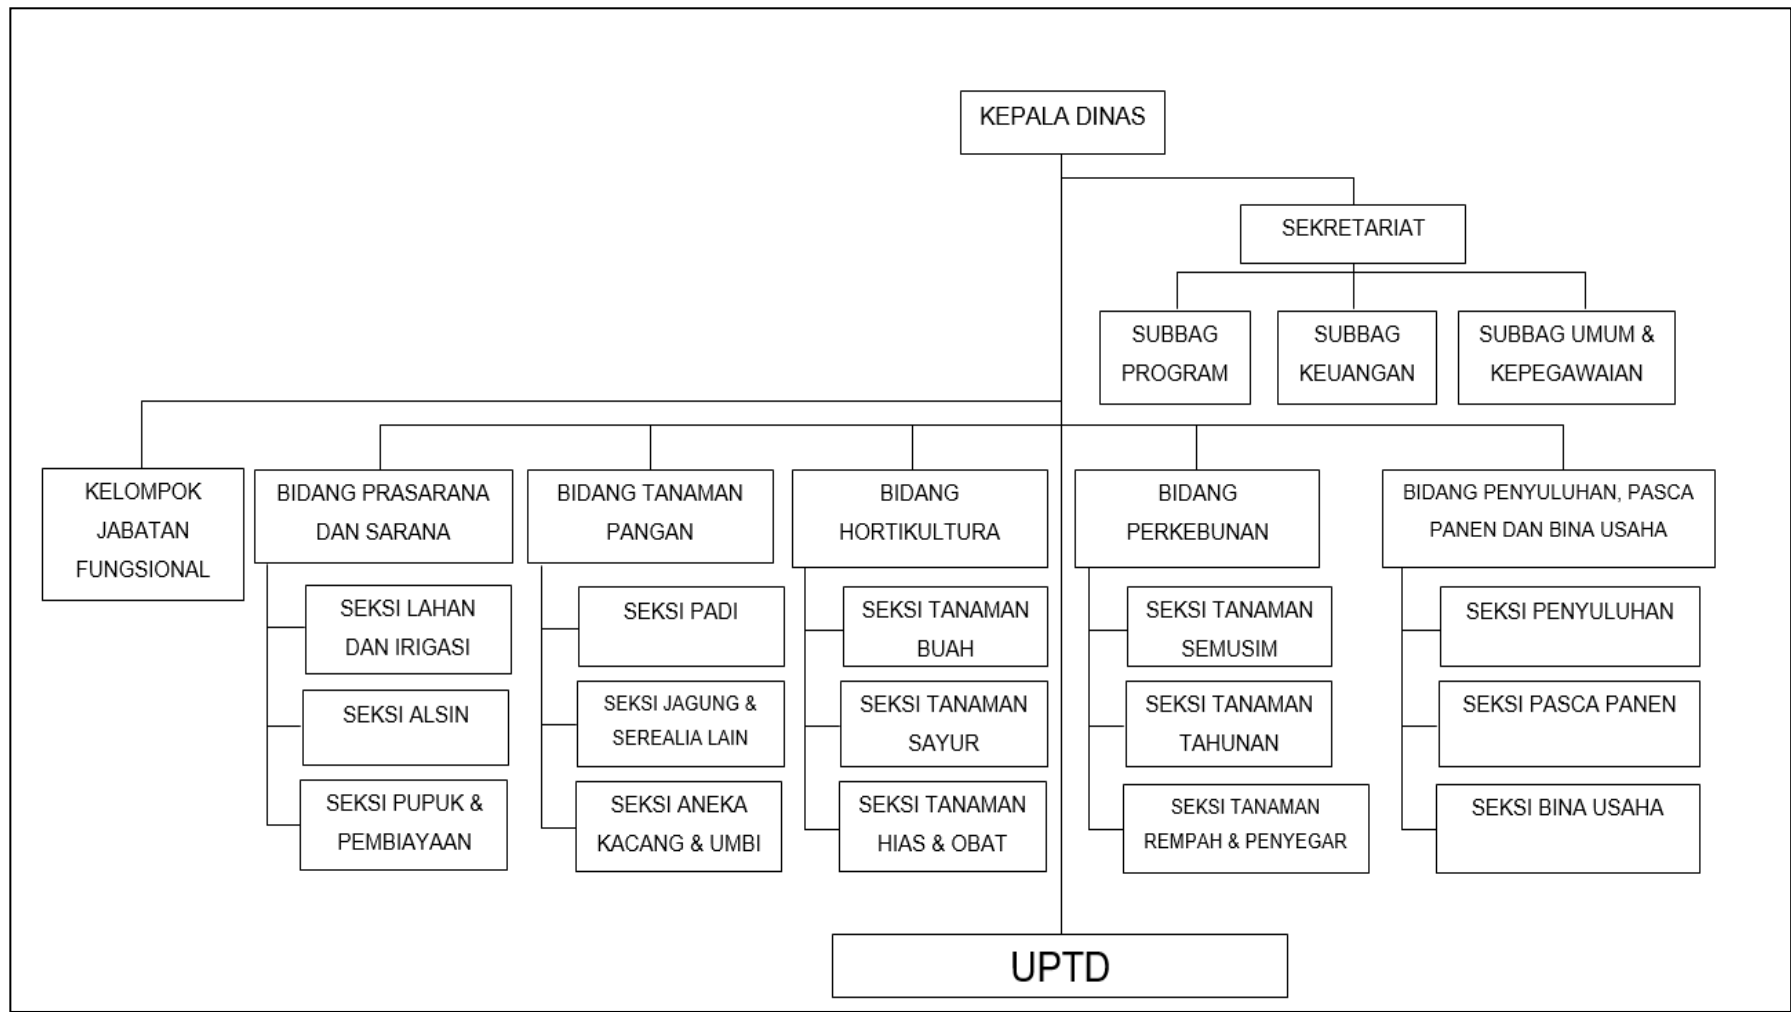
KEPALA DINAS

SEKRETARIAT

SUBBAG PROGRAM

SUBBAG KEUANGAN

SUBBAG UMUM & KEPEGAWAIAN

KELOMPOK JABATAN FUNGSIONAL

BIDANG PRASARANA DAN SARANA

SEKSI LAHAN DAN IRIGASI

SEKSI ALSIN

SEKSI PUPUK & PEMBIAYAAN

BIDANG TANAMAN PANGAN

SEKSI PADI

SEKSI JAGUNG & SEREALIA LAIN

SEKSI ANEKA KACANG & UMBI

BIDANG HORTIKULTURA

SEKSI TANAMAN BUAH

SEKSI TANAMAN SAYUR

SEKSI TANAMAN HIAS & OBAT

BIDANG PERKEBUNAN

SEKSI TANAMAN SEMUSIM

SEKSI TANAMAN TAHUNAN

SEKSI TANAMAN REMPAH & PENYEGAR

BIDANG PENYULUHAN, PASCA PANEN DAN BINA USAHA

SEKSI PENYULUHAN

SEKSI PASCA PANEN

SEKSI BINA USAHA

UPTD